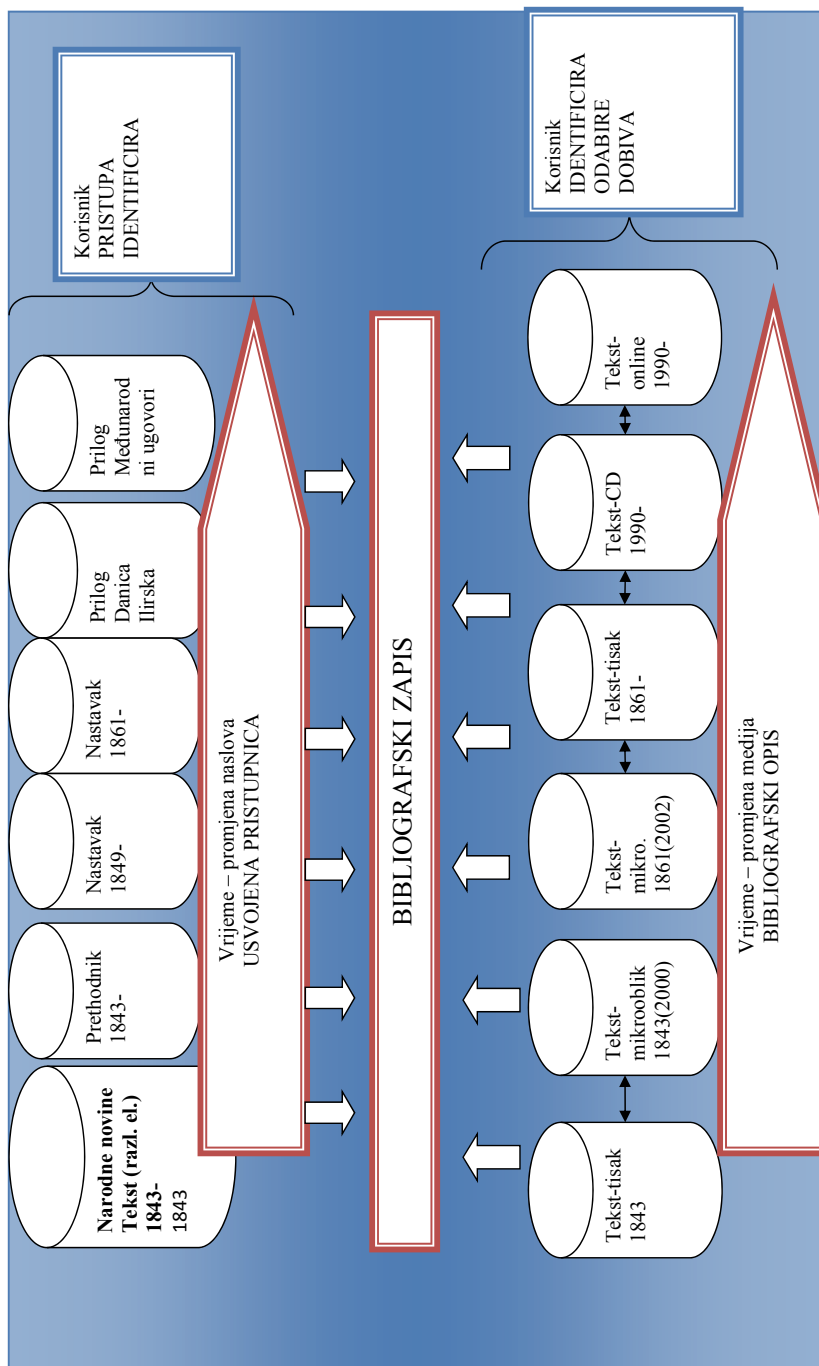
Korisnik
PRISTUPA
IDENTIFICIRA

Narodne novine
Tekst (razl. el.)
1843-
1843

Prethodnik
1843-

Nastavak
1849-

Nastavak
1861-

Prilog
Danica
Ilirska

Prilog
Međunarodni ugovori

Vrijeme – promjena naslova
USVOJENA PRISTUPNICA

BIBLIOGRAFSKI ZAPIS

Korisnik
IDENTIFICIRA
ODABIRE
DOBIVA

Tekst-tisak
1843

Tekst-mikrooblik
1843(2000)

Tekst-mikro.
1861(2002)

Tekst-tisak
1861-

Tekst-CD
1990-

Tekst-online
1990-

Vrijeme – promjena medija
BIBLIOGRAFSKI OPIS